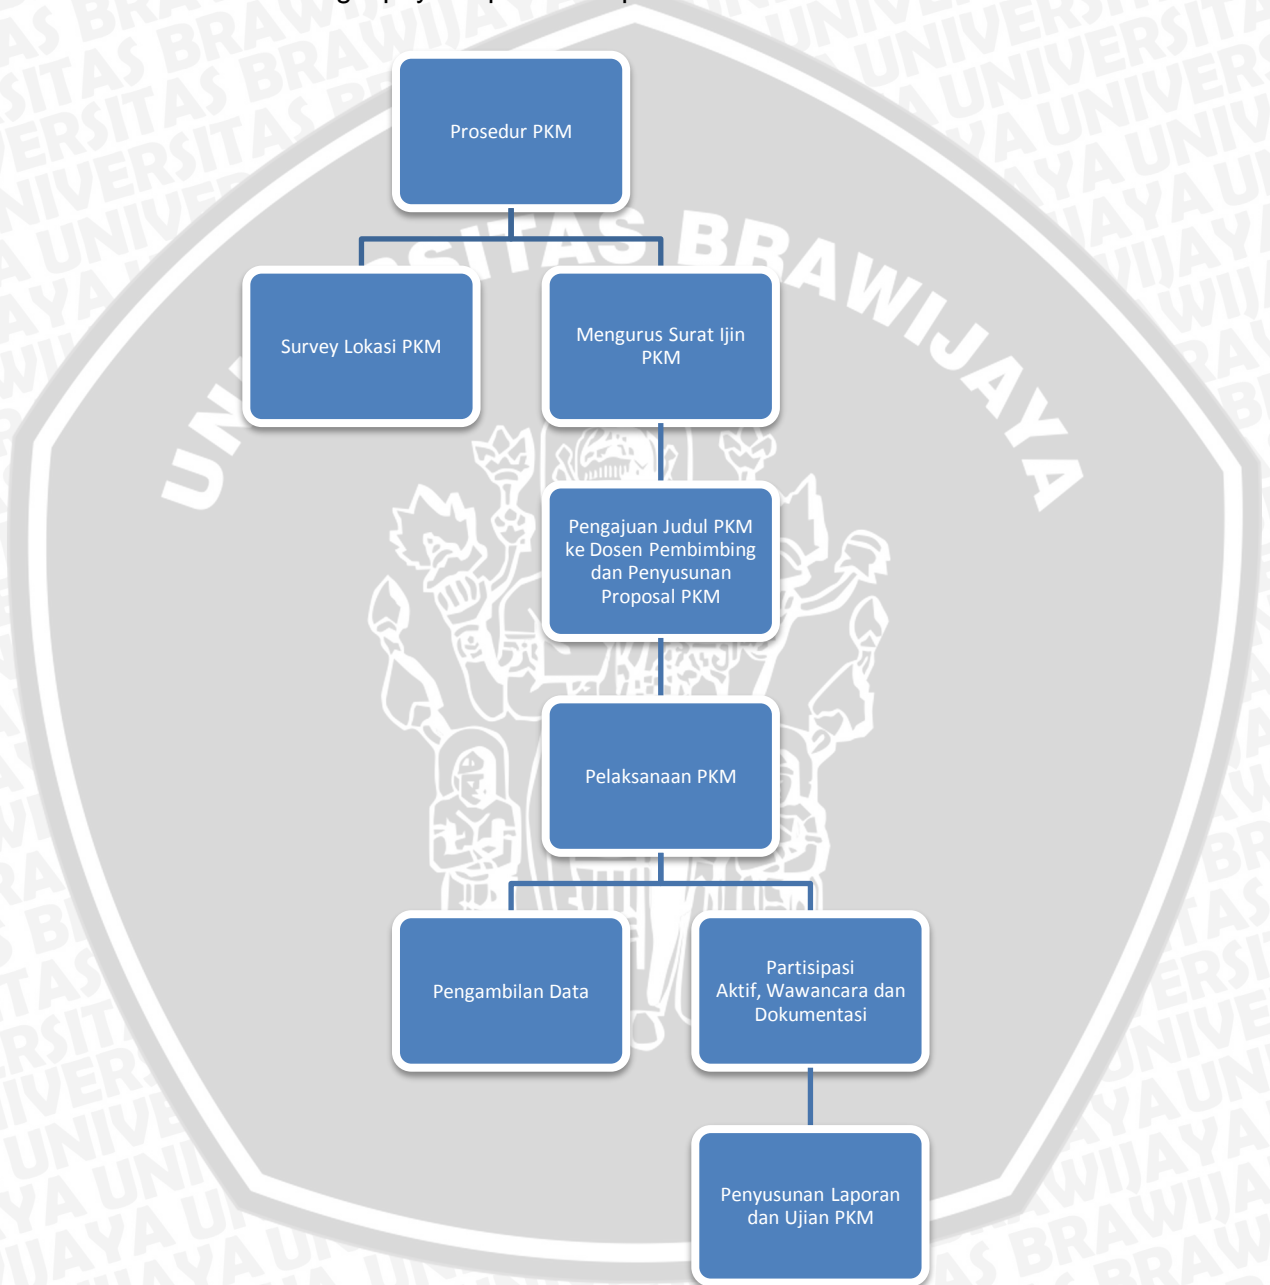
Prosedur PKM

Survey Lokasi PKM

Mengurus Surat Ijin PKM

Pengajuan Judul PKM ke Dosen Pembimbing dan Penyusunan Proposal PKM

Pelaksanaan PKM

Pengambilan Data

Partisipasi Aktif, Wawancara dan Dokumentasi

Penyusunan Laporan dan Ujian PKM

UNIVERSITAS BRAWIJAYA